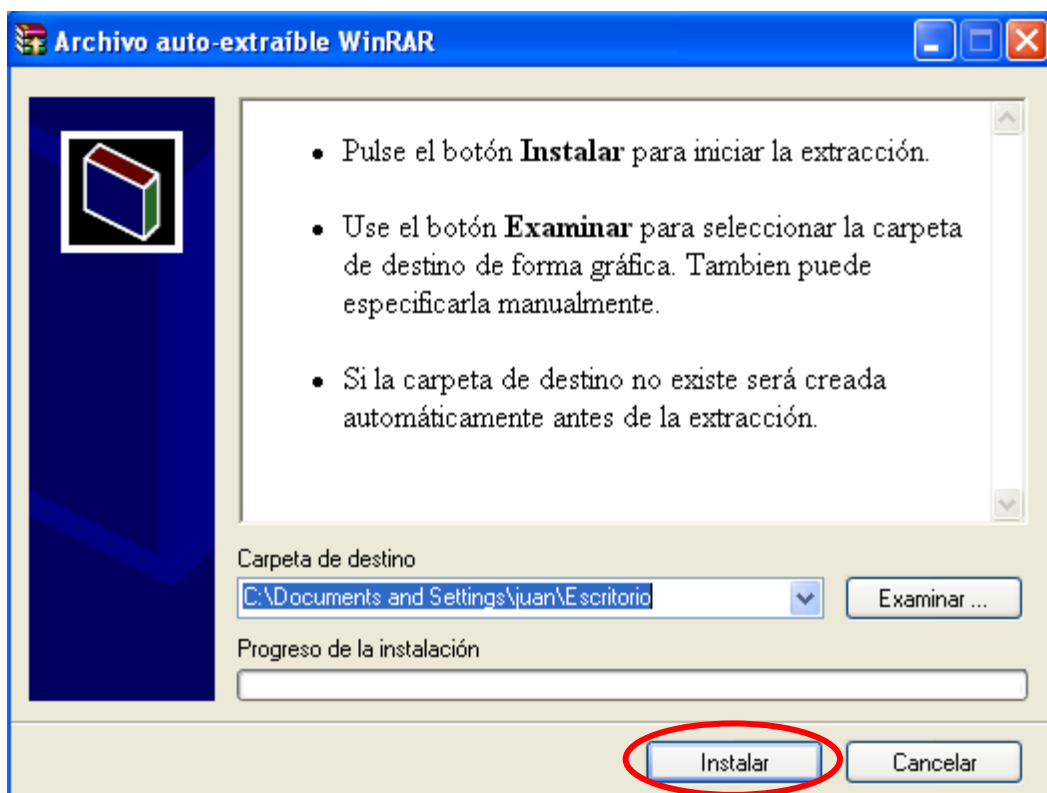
Archivo auto-extraíble WinRAR

- Pulse el botón **Instalar** para iniciar la extracción.
- Use el botón **Examinar** para seleccionar la carpeta de destino de forma gráfica. Tambien puede especificarla manualmente.
- Si la carpeta de destino no existe será creada automáticamente antes de la extracción.

Carpeta de destino

C:\Documents and Settings\juan\Escritorio

Examinar ...

Progreso de la instalación

Instalar

Cancelar